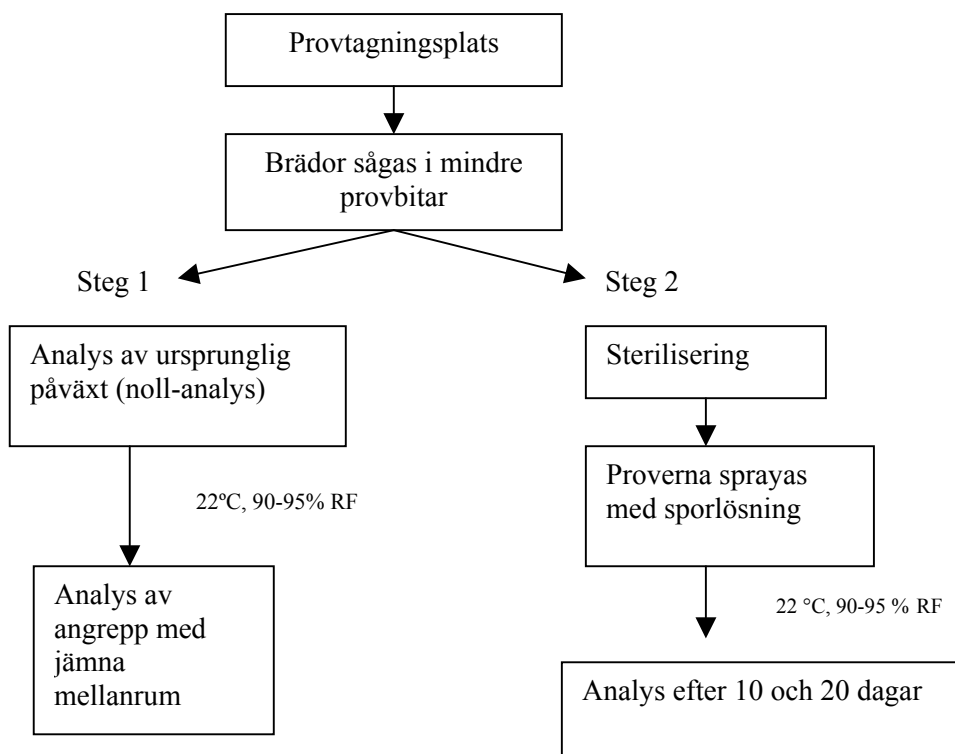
Provtagningsplats

Brädor sågas i mindre provbitar

Steg 1

Analys av ursprunglig påväxt (noll-analys)

22ºC, 90-95% RF

Analys av angrepp med jämna mellanrum

Steg 2

Sterilisering

Proverna sprayas med sporlösning

22 °C, 90-95 % RF

Analys efter 10 och 20 dagar